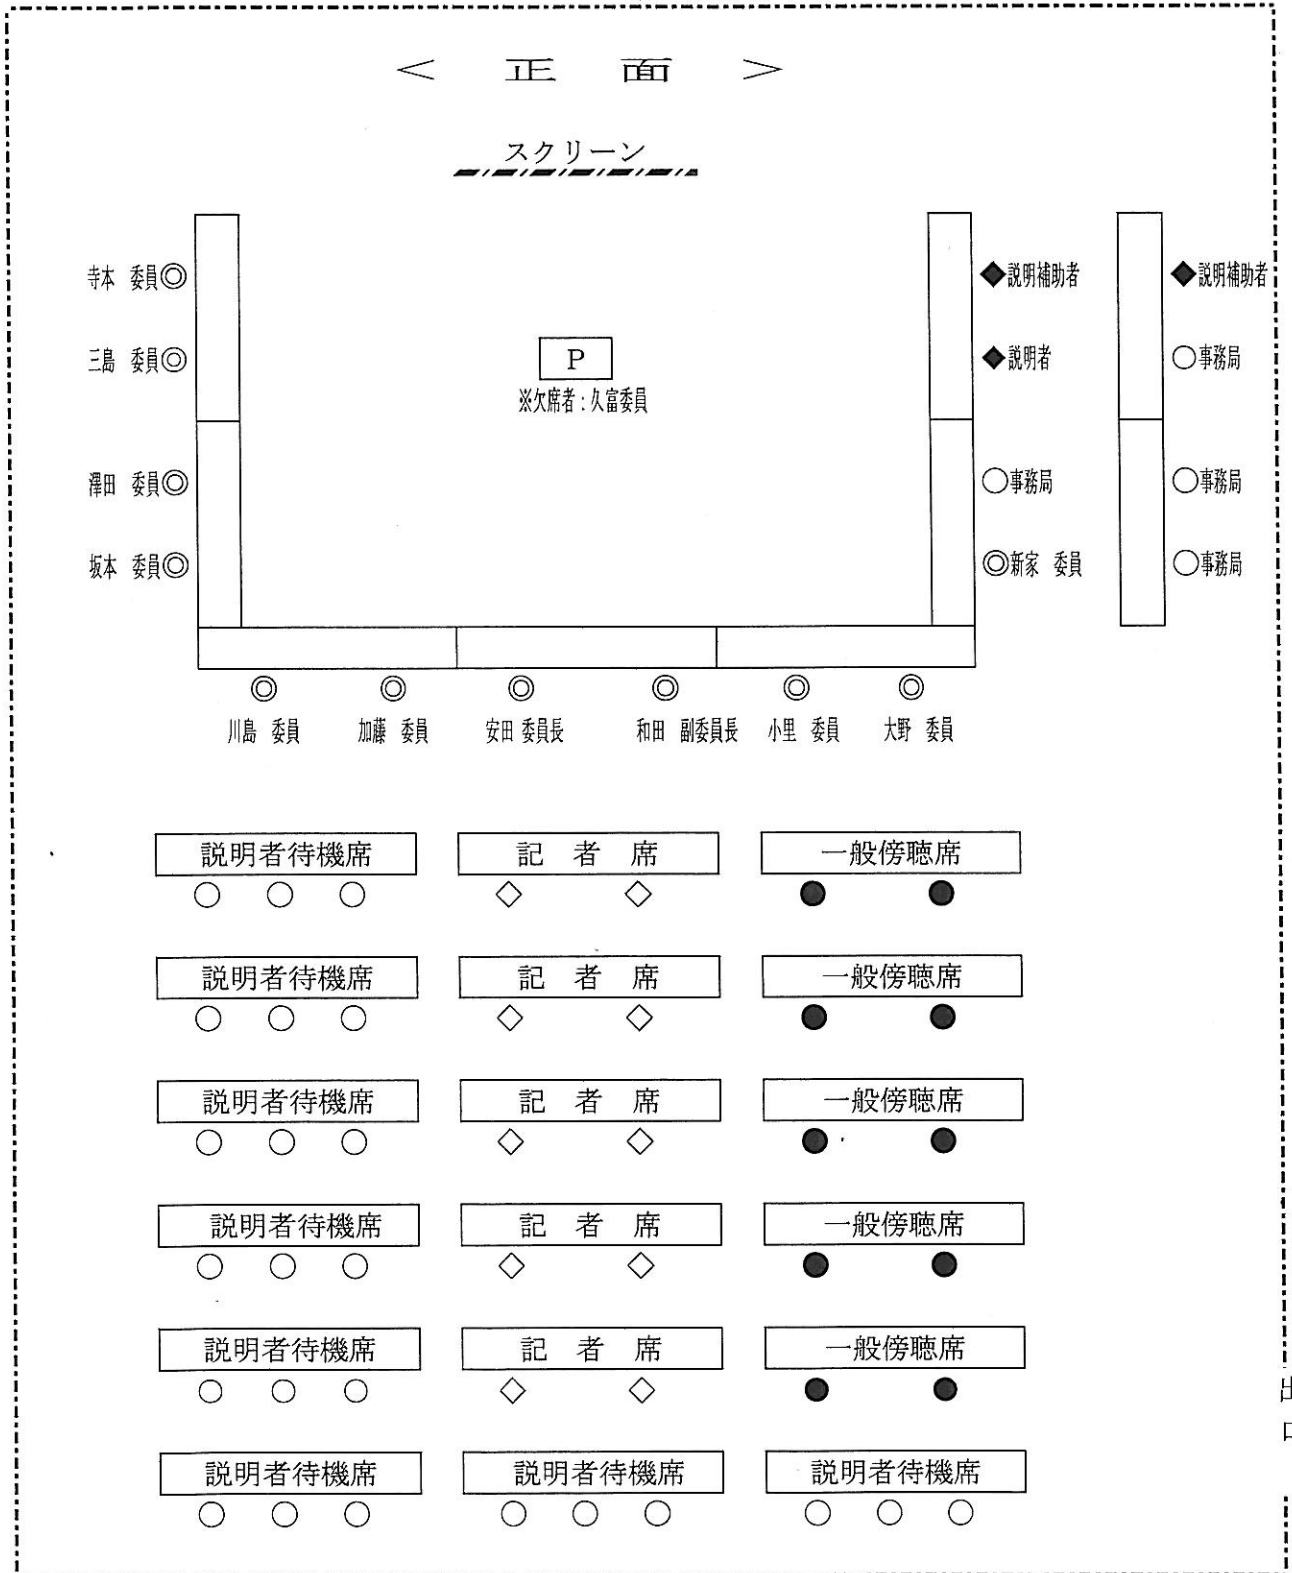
＜　正　面　＞

スクリーン

寺本　委員◎

三島　委員◎

P
※欠席者：久富委員

澤田　委員◎

坂本　委員◎

◆説明補助者

◆説明者

○事務局

◎新家　委員

◆説明補助者

○事務局

○事務局

○事務局

川島　委員　加藤　委員　安田　委員長　和田　副委員長　小里　委員　大野　委員

説明者待機席　記　者　席　一般傍聴席

説明者待機席　記　者　席　一般傍聴席

説明者待機席　記　者　席　一般傍聴席

説明者待機席　記　者　席　一般傍聴席

説明者待機席　記　者　席　一般傍聴席

説明者待機席　説明者待機席　説明者待機席

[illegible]